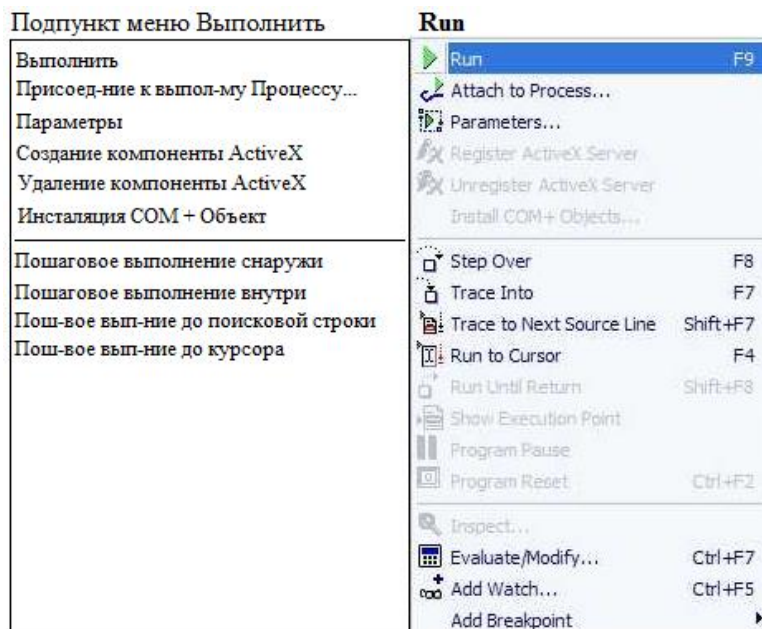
| Подпункт меню Выполнить | Run |
|---|---|
| Выполнить | Run F9 |
| Присоед-ние к выпол-му Процессу... | Attach to Process... |
| Параметры | Parameters... |
| Создание компоненты ActiveX | Register ActiveX Server |
| Удаление компоненты ActiveX | Unregister ActiveX Server |
| Инсталяция COM + Объект | Install COM+ Objects... |
| Пошаговое выполнение снаружи | Step Over F8 |
| Пошаговое выполнение внутри | Trace Into F7 |
| Пош-вое вып-ние до поисковой строки | Trace to Next Source Line Shift+F7 |
| Пош-вое вып-ние до курсора | Run to Cursor F4 |
| | Run Until Return Shift+F8 |
| | Show Execution Point |
| | Program Pause |
| | Program Reset Ctrl+F2 |
| | Inspect... |
| | Evaluate/Modify... Ctrl+F7 |
| | Add Watch... Ctrl+F5 |
| | Add Breakpoint |